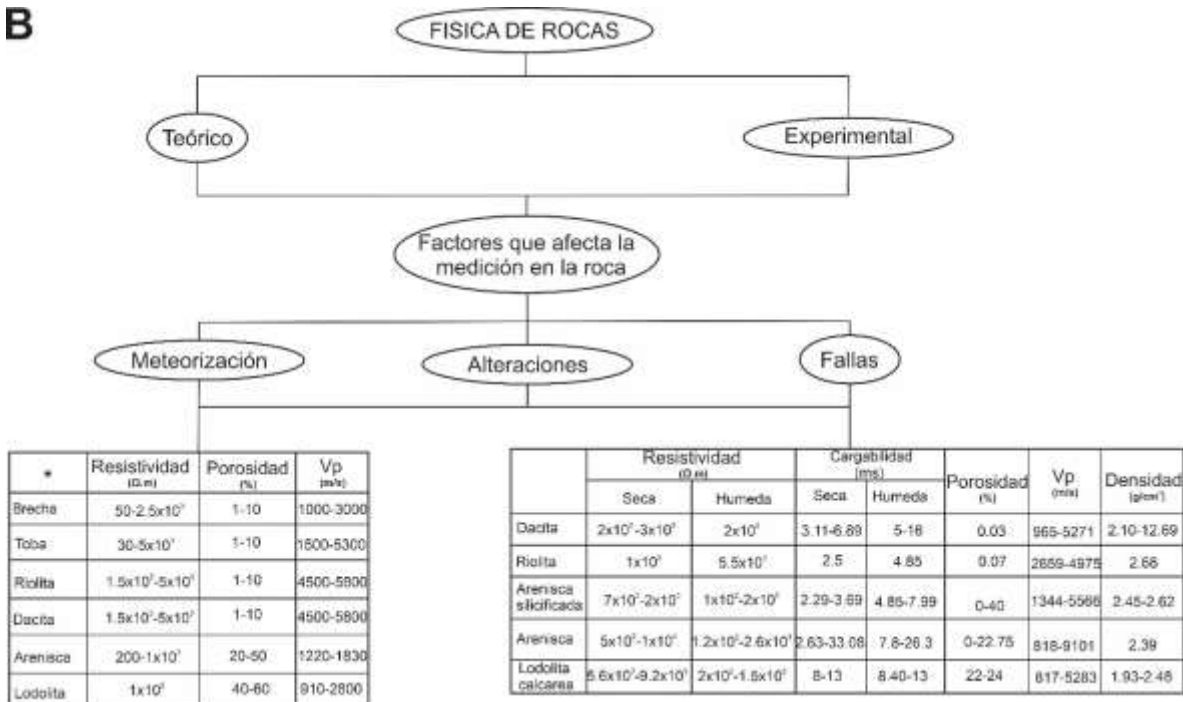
B

FISICA DE ROCAS

Teórico

Experimental

Factores que afecta la medición en la roca

Meteorización

Alteraciones

Fallas

| * | Resistividad (Ω.m) | Porosidad (%) | Vp (m/s) |
|---|---|---|---|
| Brecha | 50-2.5x10$^{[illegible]}$ | 1-10 | 1000-3000 |
| Toba | 30-5x10$^{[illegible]}$ | 1-10 | 1800-5300 |
| Riolita | 1.5x10$^{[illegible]}$-5x10$^{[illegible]}$ | 1-10 | 4500-5800 |
| Dacita | 1.5x10$^{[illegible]}$-5x10$^{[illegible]}$ | 1-10 | 4500-5800 |
| Arenisca | 200-1x10$^{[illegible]}$ | 20-50 | 1220-1830 |
| Lodolita | 1x10$^{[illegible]}$ | 40-60 | 910-2800 |

| | Resistividad (Ω.m) Seca | Resistividad (Ω.m) Humeda | Cargabilidad (ms) Seca | Cargabilidad (ms) Humeda | Porosidad (%) | Vp (m/s) | Densidad (g/cm$^3$) |
|---|---|---|---|---|---|---|---|
| Dacita | 2x10$^{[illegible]}$-3x10$^{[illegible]}$ | 2x10$^{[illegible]}$ | 3.11-6.89 | 5-16 | 0.03 | 965-5271 | 2.10-12.69 |
| Riolita | 1x10$^{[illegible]}$ | 5.5x10$^{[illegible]}$ | 2.5 | 4.85 | 0.07 | 2659-4975 | 2.66 |
| Arenisca silicificada | 7x10$^{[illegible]}$-2x10$^{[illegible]}$ | 1x10$^{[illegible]}$-2x10$^{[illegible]}$ | 2.29-3.69 | 4.85-7.99 | 0-40 | 1344-5566 | 2.45-2.62 |
| Arenisca | 5x10$^{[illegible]}$-1x10$^{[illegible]}$ | 1.2x10$^{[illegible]}$-2.6x10$^{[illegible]}$ | 2.63-33.08 | 7.8-26.3 | 0-22.75 | 818-9101 | 2.39 |
| Lodolita calcarea | 5.6x10$^{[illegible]}$-9.2x10$^{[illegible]}$ | 2x10$^{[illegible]}$-1.5x10$^{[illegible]}$ | 8-13 | 8.40-13 | 22-24 | 817-5283 | 1.93-2.48 |